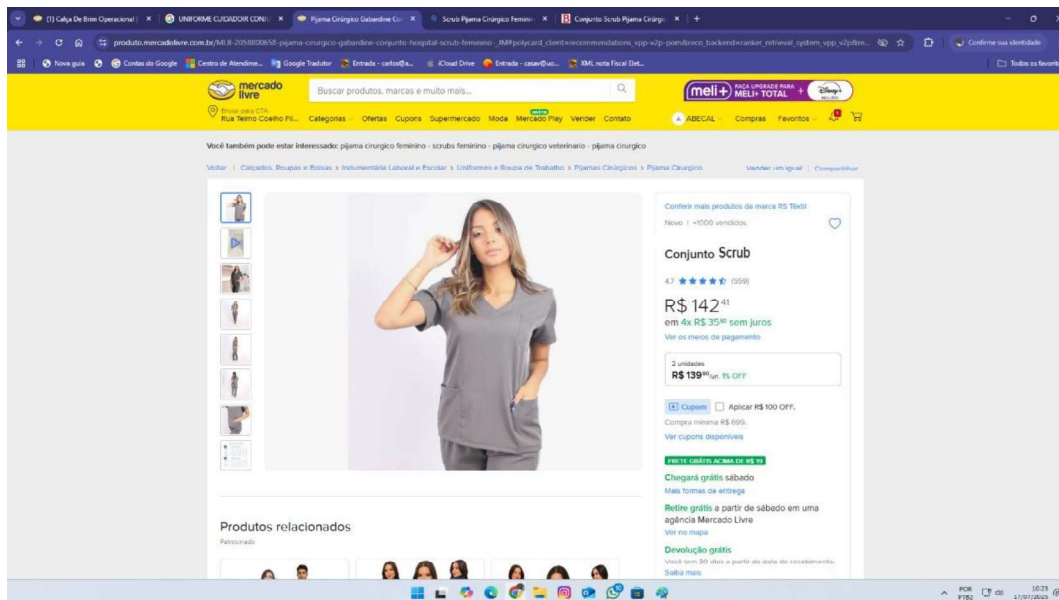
(1) Calça De Brim Operacional | × UNIFORME CUIDADOR CONJ × Pijama Cirúrgico Gabardine Co × Scrub Pijama Cirúrgico Femini × Conjunto Scrub Pijama Cirúrgi × +

produto.mercadolivre.com.br/MLB-2058800658-pijama-cirurgico-gabardine-conjunto-hospital-scrub-feminino-_JM#polycard_client=recommendations_vpp-v2p-pom&reco_backend=ranker_retrieval_system_vpp_v2p&re...

Confirme sua identidade

Nova guia Contas do Google Centro de Atendime... Google Tradutor Entrada - carlos@a... iCloud Drive Entrada - casav@uo... XML nota Fiscal Elet...

Todos os favoritos

mercado livre

Buscar produtos, marcas e muito mais...

meli+ FAÇA UPGRADE PARA MELI+ TOTAL + Disney+

Enviar para CTA Rua Telmo Coelho Fil...

Categorias Ofertas Cupons Supermercado Moda Mercado Play Vender Contato

ABECAL Compras Favoritos

Você também pode estar interessado: pijama cirurgico feminino - scrubs feminino - pijama cirurgico veterinario - pijama cirurgico

Voltar | Calçados, Roupas e Bolsas > Indumentária Laboral e Escolar > Uniformes e Roupa de Trabalho > Pijamas Cirúrgicos > Pijama Cirurgico

Vender um igual | Compartilhar

Conferir mais produtos da marca RS Têxtil

Novo | +1000 vendidos

Conjunto Scrub

4.7 ★★★★★ (559)

R$ 142$^{41}$

em 4x R$ 35$^{60}$ sem juros

Ver os meios de pagamento

2 unidades

R$ 139$^{90}$/un. 1% OFF

Cupom Aplicar R$ 100 OFF.

Compra mínima R$ 690.

Ver cupons disponíveis

FRETE GRÁTIS ACIMA DE R$ 19

Chegará grátis sábado

Mais formas de entrega

Retire grátis a partir de sábado em uma agência Mercado Livre

Ver no mapa

Devolução grátis

Você tem 30 dias a partir da data de recebimento.

Saiba mais

Produtos relacionados

Patrocinado

POR PTB2 10:29 17/07/2025